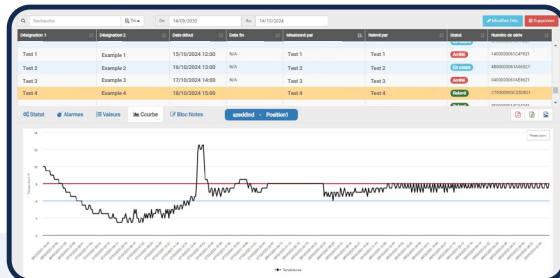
Rechercher | Tri | Du 14/09/2020 | Au 14/10/2024 | Modifier Date | Supprimer

| Désignation 1 | Désignation 2 | Date début | Date fin | Missionné par | Relevé par | Statut | Numéro de série |
|---|---|---|---|---|---|---|---|
| Test 1 | Exemple 1 | 15/10/2024 12:00 | N/A | Test 1 | Test 1 | Arrêté | 140000000C4F921 |
| Test 2 | Exemple 2 | 16/10/2024 12:00 | N/A | Test 2 | Test 2 | En cours | 480000000A5A921 |
| Test 3 | Exemple 3 | 17/10/2024 14:00 | N/A | Test 3 | Test 3 | Arrêté | 940000000D6A921 |
| Test 4 | Exemple 4 | 18/10/2024 15:00 | N/A | Test 4 | Test 4 | Relevé | C70000000C250821 |

Statut | Alarmes | Valeurs | Courbe | Bloc Notes | azeddnd - Position1

Température